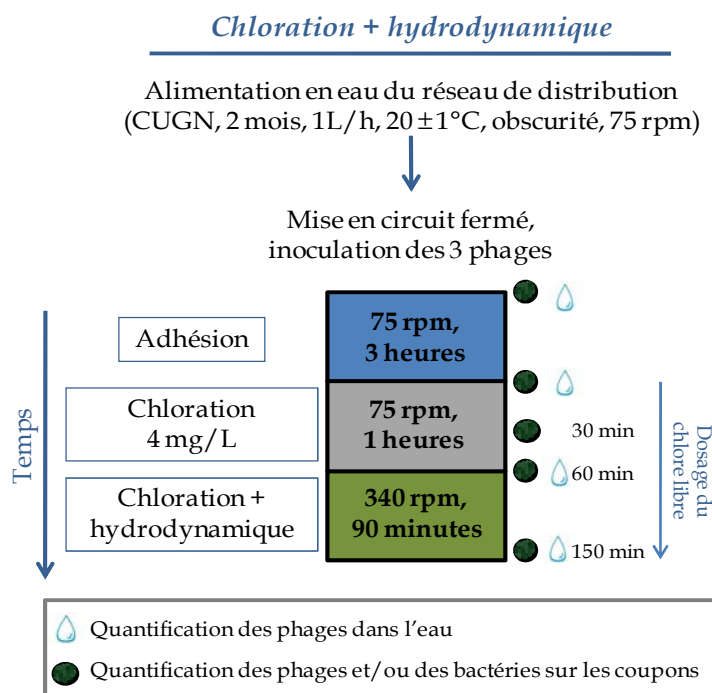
Chloration + hydrodynamique

Alimentation en eau du réseau de distribution (CUGN, 2 mois, 1L/h, 20 $\pm$ 1°C, obscurité, 75 rpm)

Mise en circuit fermé, inoculation des 3 phages

Temps

Adhésion

75 rpm, 3 heures

Chloration 4 mg/L

75 rpm, 1 heures

30 min

60 min

Chloration + hydrodynamique

340 rpm, 90 minutes

150 min

Dosage du chlore libre

Quantification des phages dans l'eau

Quantification des phages et/ou des bactéries sur les coupons